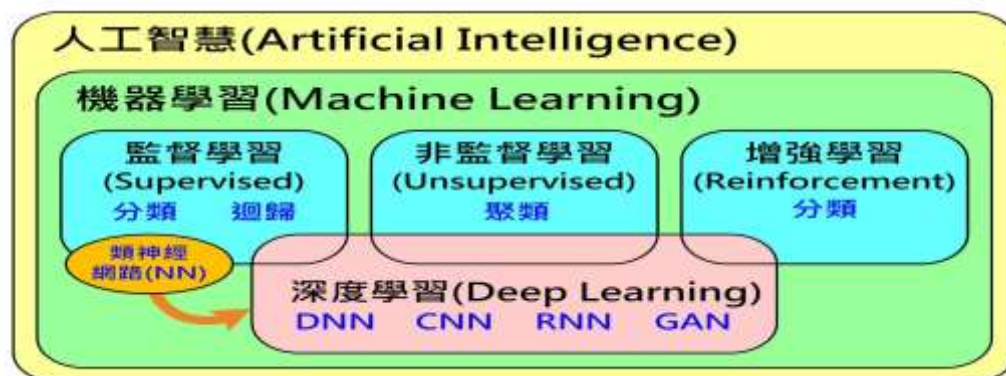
人工智慧(Artificial Intelligence)

機器學習(Machine Learning)

監督學習
(Supervised)
分類 迴歸

非監督學習
(Unsupervised)
聚類

增強學習
(Reinforcement)
分類

類神經
網路(NN)

深度學習(Deep Learning)
DNN CNN RNN GAN